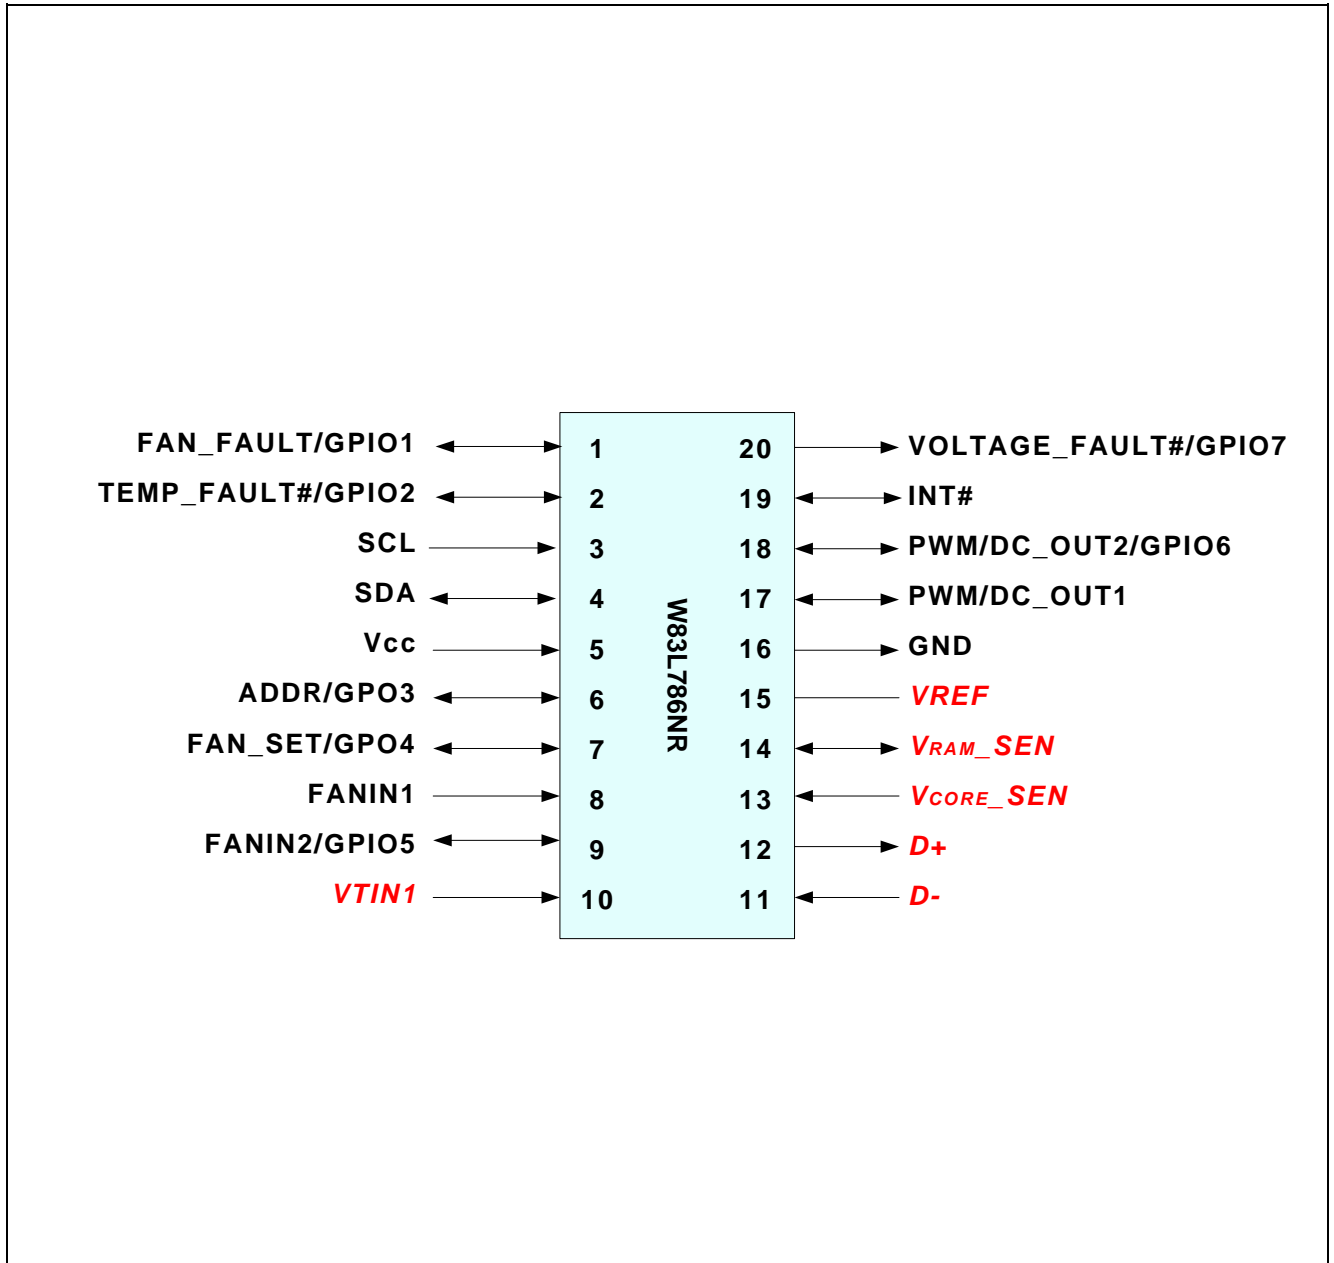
FAN_FAULT/GPIO1 1
TEMP_FAULT#/GPIO2 2
SCL 3
SDA 4
Vcc 5
ADDR/GPO3 6
FAN_SET/GPO4 7
FANIN1 8
FANIN2/GPIO5 9
VTIN1 10

W83L786NR

20 VOLTAGE_FAULT#/GPIO7
19 INT#
18 PWM/DC_OUT2/GPIO6
17 PWM/DC_OUT1
16 GND
15 VREF
14 $V_{RAM}$_SEN
13 $V_{CORE}$_SEN
12 D+
11 D-